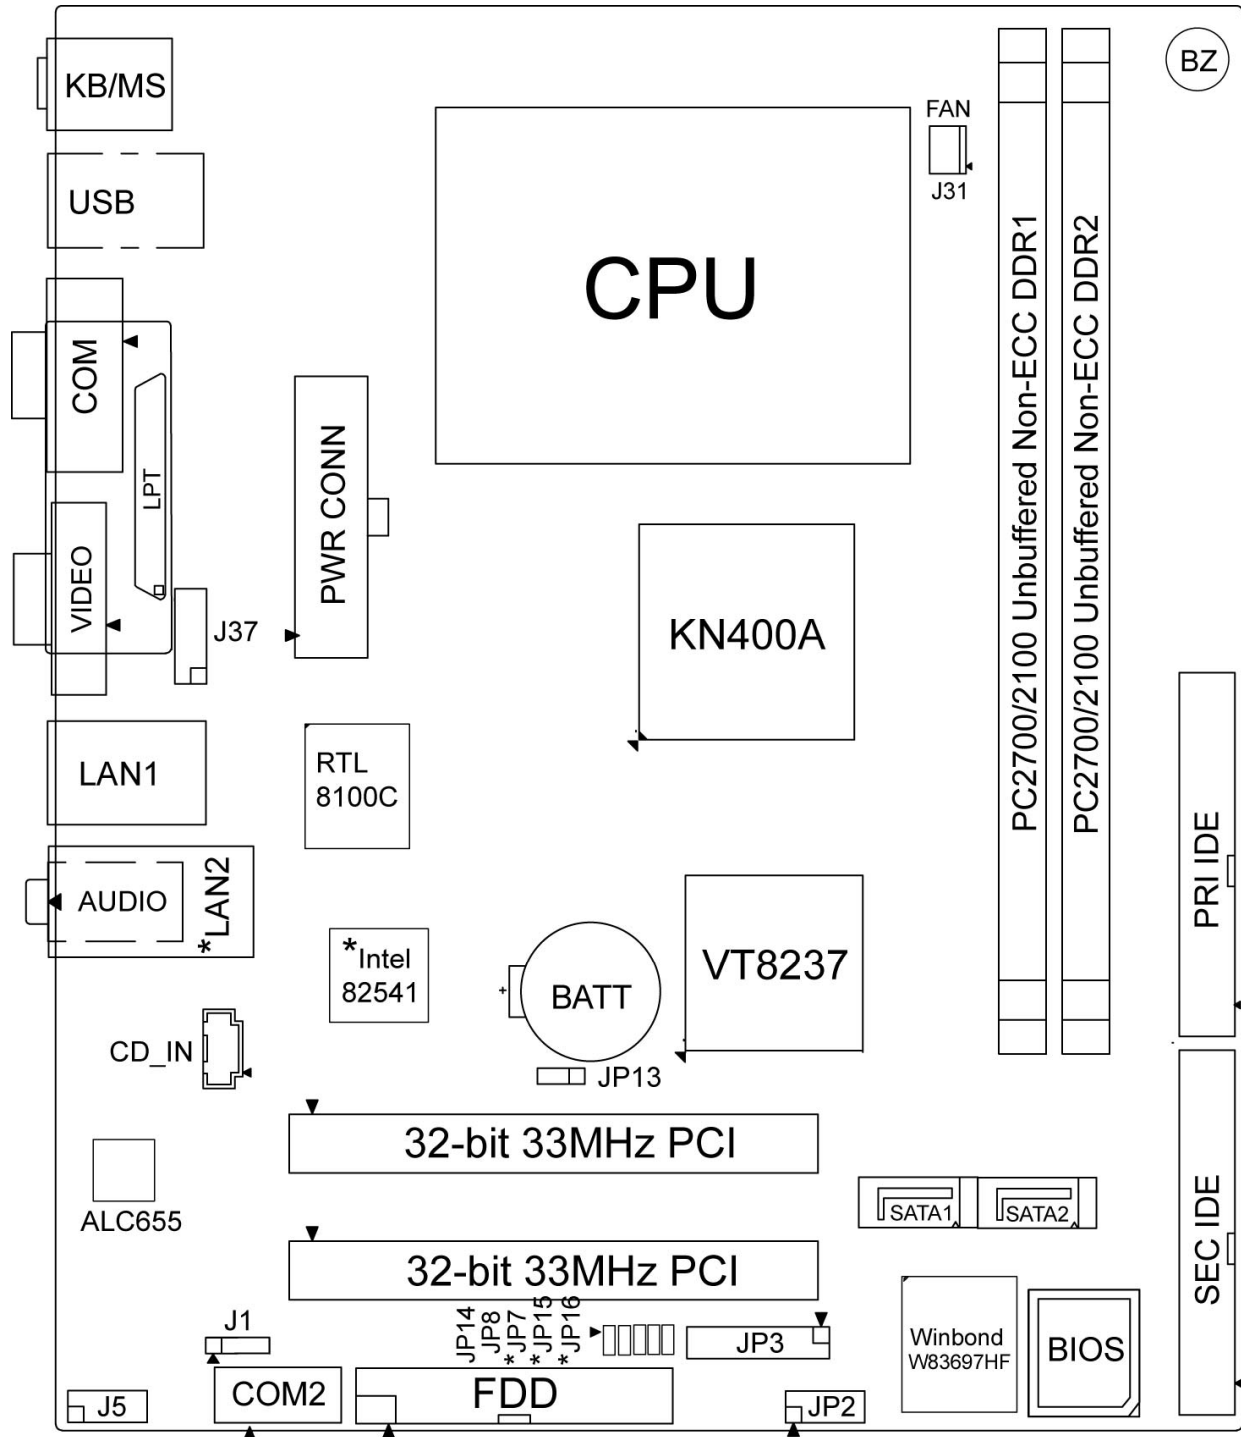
KB/MS

USB

COM

LPT

VIDEO

J37

PWR CONN

CPU

FAN

J31

BZ

PC2700/2100 Unbuffered Non-ECC DDR1

PC2700/2100 Unbuffered Non-ECC DDR2

KN400A

LAN1

RTL 8100C

AUDIO

*LAN2

*Intel 82541

BATT

VT8237

PRI IDE

CD_IN

JP13

32-bit 33MHz PCI

ALC655

SATA1

SATA2

32-bit 33MHz PCI

SEC IDE

J1

JP14 JP8 *JP7 *JP15 *JP16

JP3

Winbond W83697HF

BIOS

J5

COM2

FDD

JP2